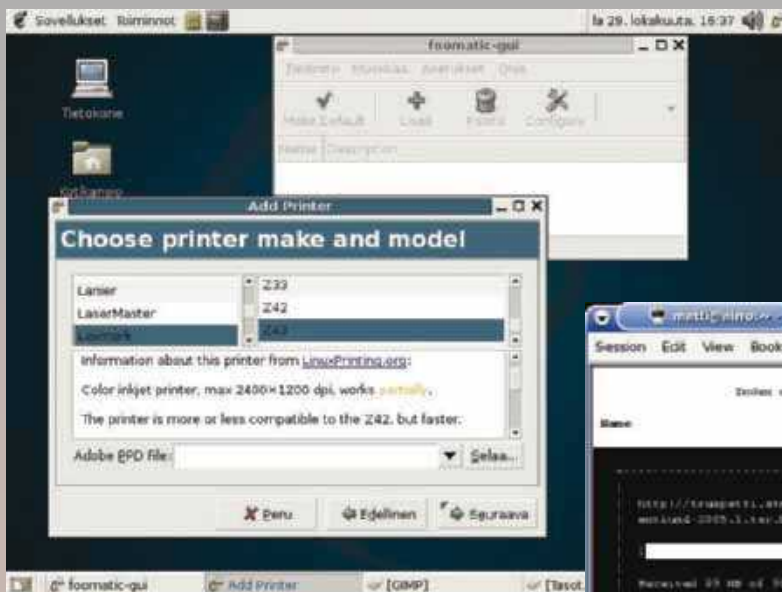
Sovellukset Toiminnot

la 29. lokakuuta, 16:37

foomatic-gui

Tiedosto Muokkaa Asetukset Ohje

Make Default Lisää Poista Configure

Name Description

Tietokone

Kotikansio

Add Printer

Choose printer make and model

Lanier
LaserMaster
Lexmark

Z33
Z42
Z43

Information about this printer from LinuxPrinting.org:

Color inkjet printer, max 2400×1200 dpi, works partially.

The printer is more or less compatible to the Z42, but faster.

Adobe PPD file:

Selaa...

Peru

Edellinen

Seuraava

Session Edit View Book

Name

http://trumpetti.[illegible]
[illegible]-2005.1.tar.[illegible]

Received 23 MB of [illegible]

foomatic-gui

Add Printer

[GIMP]

[Tasot